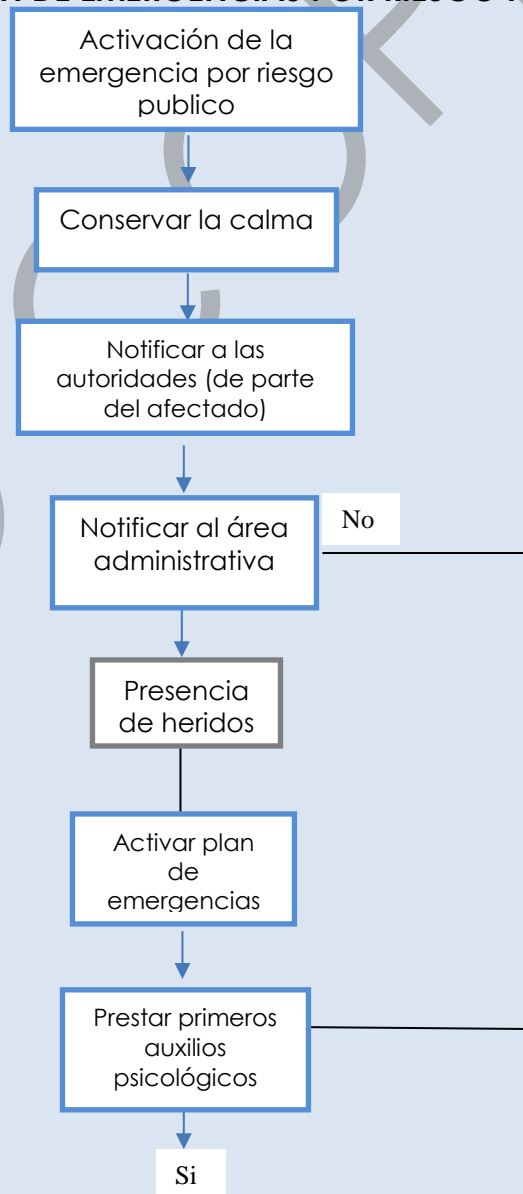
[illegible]

Activación de la emergencia por riesgo publico

Conservar la calma

Notificar a las autoridades (de parte del afectado)

Notificar al área administrativa

No

Presencia de heridos

Activar plan de emergencias

Prestar primeros auxilios psicológicos

Si